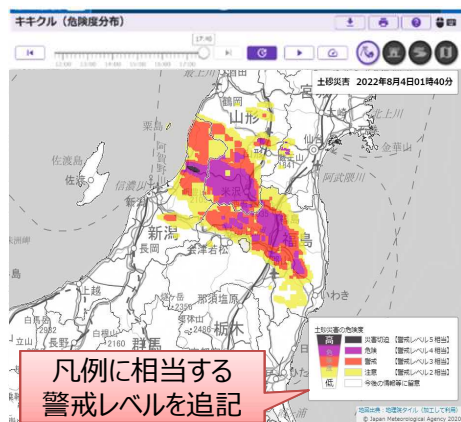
キキクル（危険度分布）

17:40

土砂災害　2022年8月4日01時40分

鶴岡
山形
粟島
佐渡島
佐渡
阿賀野
新発田
新潟
長岡
会津若松
福島
信濃川
阿武隈川
仙台
上越
那須塩原
栃木
いわき

土砂災害の危険度
高
災害切迫【警戒レベル５相当】
危険【警戒レベル４相当】
警戒【警戒レベル３相当】
注意【警戒レベル２相当】
今後の情報等に留意
低

凡例に相当する
警戒レベルを追記

地図出典：地理院タイル（加工して利用）
© Japan Meteorological Agency 2020